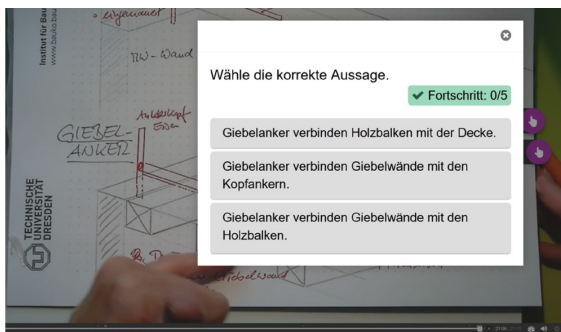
Institut für Bau
www.baubo.bau

eingemauert

RW-Wand

GIEBELANKER

Holzbalkenkopf Ecke

TECHNISCHE UNIVERSITÄT DRESDEN

Giebelwand

Wähle die korrekte Aussage.

✔ Fortschritt: 0/5

Giebelanker verbinden Holzbalken mit der Decke.

Giebelanker verbinden Giebelwände mit den Kopfankern.

Giebelanker verbinden Giebelwände mit den Holzbalken.